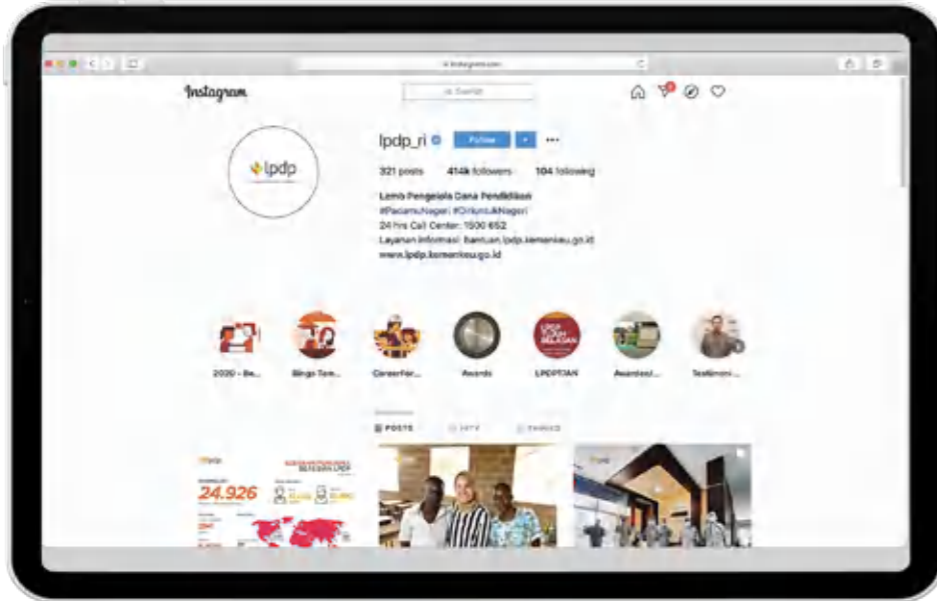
Instagram

Search

lpdp

lpdp_ri Follow

321 posts 414k followers 104 following

Lemb Pengelola Dana Pendidikan
#PacamuNegeri #DirikuUntukNegeri
24 hrs Call Center: 1500 652
Layanan informasi: bantuan.lpdp.kemenkeu.go.id
www.lpdp.kemenkeu.go.id

2020 - Be... Bingo Tom... CareerFair... Awards LPDPTJAN Awardeel... Testimoni...

POSTS IGTV TAGGED

lpdp

24.926

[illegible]